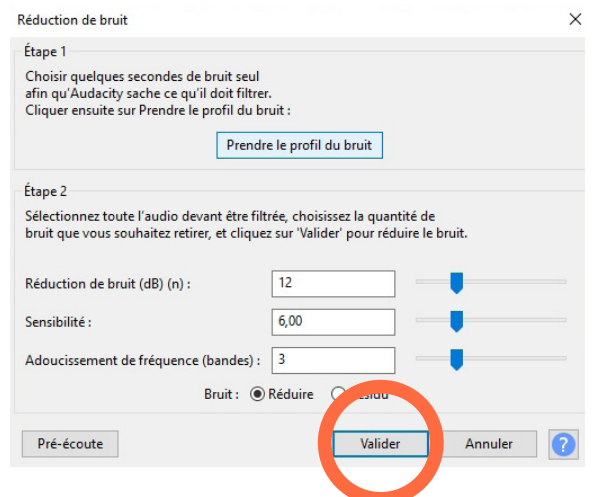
Réduction de bruit

Étape 1

Choisir quelques secondes de bruit seul afin qu'Audacity sache ce qu'il doit filtrer.
Cliquer ensuite sur Prendre le profil du bruit :

Prendre le profil du bruit

Étape 2

Sélectionnez toute l'audio devant être filtrée, choisissez la quantité de bruit que vous souhaitez retirer, et cliquez sur 'Valider' pour réduire le bruit.

Réduction de bruit (dB) (n) : 12

Sensibilité : 6,00

Adoucissement de fréquence (bandes) : 3

Bruit : Réduire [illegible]esidu

Pré-écoute

Valider

Annuler

?